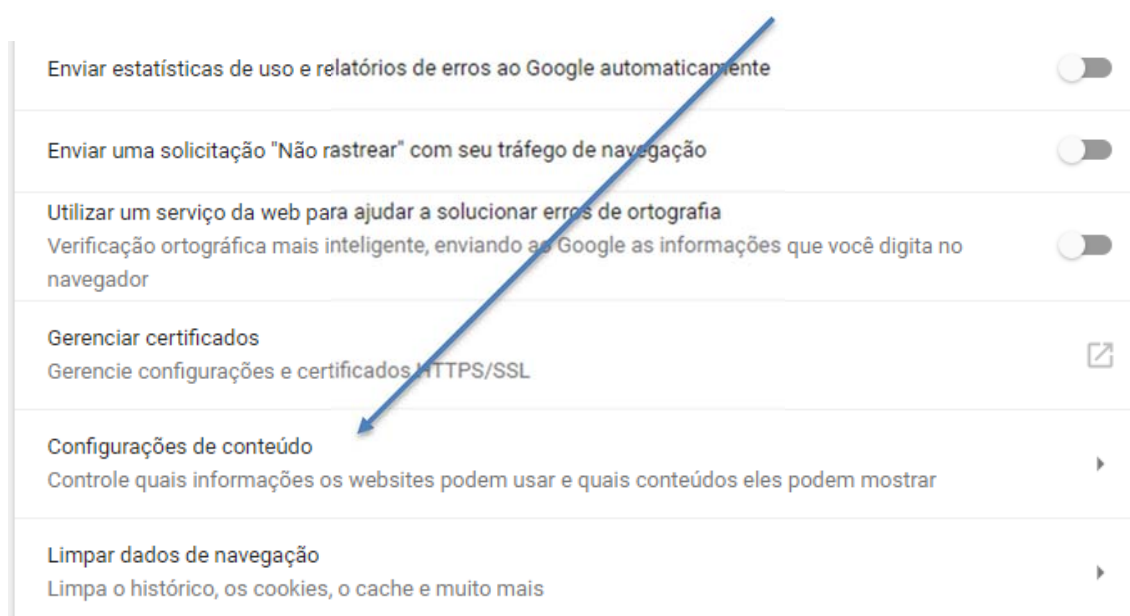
Enviar estatísticas de uso e relatórios de erros ao Google automaticamente

Enviar uma solicitação "Não rastrear" com seu tráfego de navegação

Utilizar um serviço da web para ajudar a solucionar erros de ortografia
Verificação ortográfica mais inteligente, enviando ao Google as informações que você digita no navegador

Gerenciar certificados
Gerencie configurações e certificados HTTPS/SSL

Configurações de conteúdo
Controle quais informações os websites podem usar e quais conteúdos eles podem mostrar

Limpar dados de navegação
Limpa o histórico, os cookies, o cache e muito mais